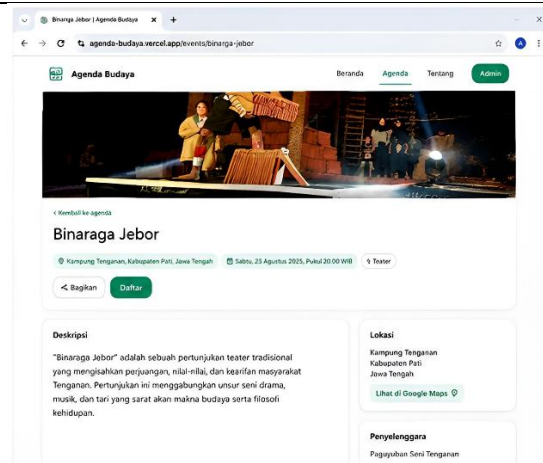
Binaraga Jebor | Agenda Budaya
agenda-budaya.vercel.app/events/binarga-jebor

Agenda Budaya
Beranda
Agenda
Tentang
Admin

< Kembali ke agenda

Binaraga Jebor

Kampung Tenganan, Kabupaten Pati, Jawa Tengah
Sabtu, 23 Agustus 2025, Pukul 20.00 WIB
Teater

Bagikan
Daftar

Deskripsi

"Binaraga Jebor" adalah sebuah pertunjukan teater tradisional yang mengisahkan perjuangan, nilai-nilai, dan kearifan masyarakat Tenganan. Pertunjukan ini menggabungkan unsur seni drama, musik, dan tari yang sarat akan makna budaya serta filosofi kehidupan.

Lokasi

Kampung Tenganan
Kabupaten Pati
Jawa Tengah

Lihat di Google Maps

Penyelenggara

Paguyuban Seni Tenganan